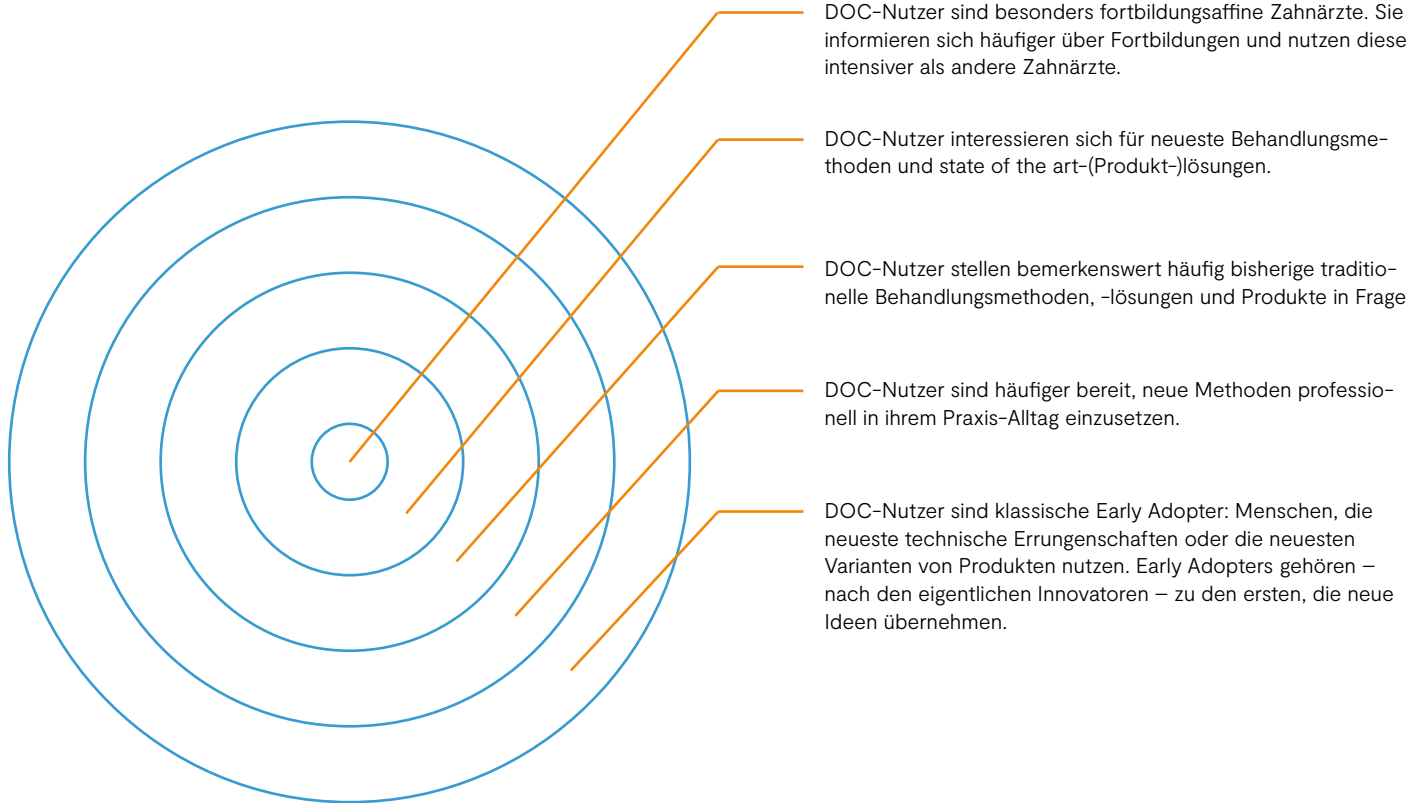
DOC-Nutzer sind besonders fortbildungsaffine Zahnärzte. Sie informieren sich häufiger über Fortbildungen und nutzen diese intensiver als andere Zahnärzte.

DOC-Nutzer interessieren sich für neueste Behandlungsmethoden und state of the art-(Produkt-)lösungen.

DOC-Nutzer stellen bemerkenswert häufig bisherige traditionelle Behandlungsmethoden, -lösungen und Produkte in Frage

DOC-Nutzer sind häufiger bereit, neue Methoden professionell in ihrem Praxis-Alltag einzusetzen.

DOC-Nutzer sind klassische Early Adopter: Menschen, die neueste technische Errungenschaften oder die neuesten Varianten von Produkten nutzen. Early Adopters gehören – nach den eigentlichen Innovatoren – zu den ersten, die neue Ideen übernehmen.